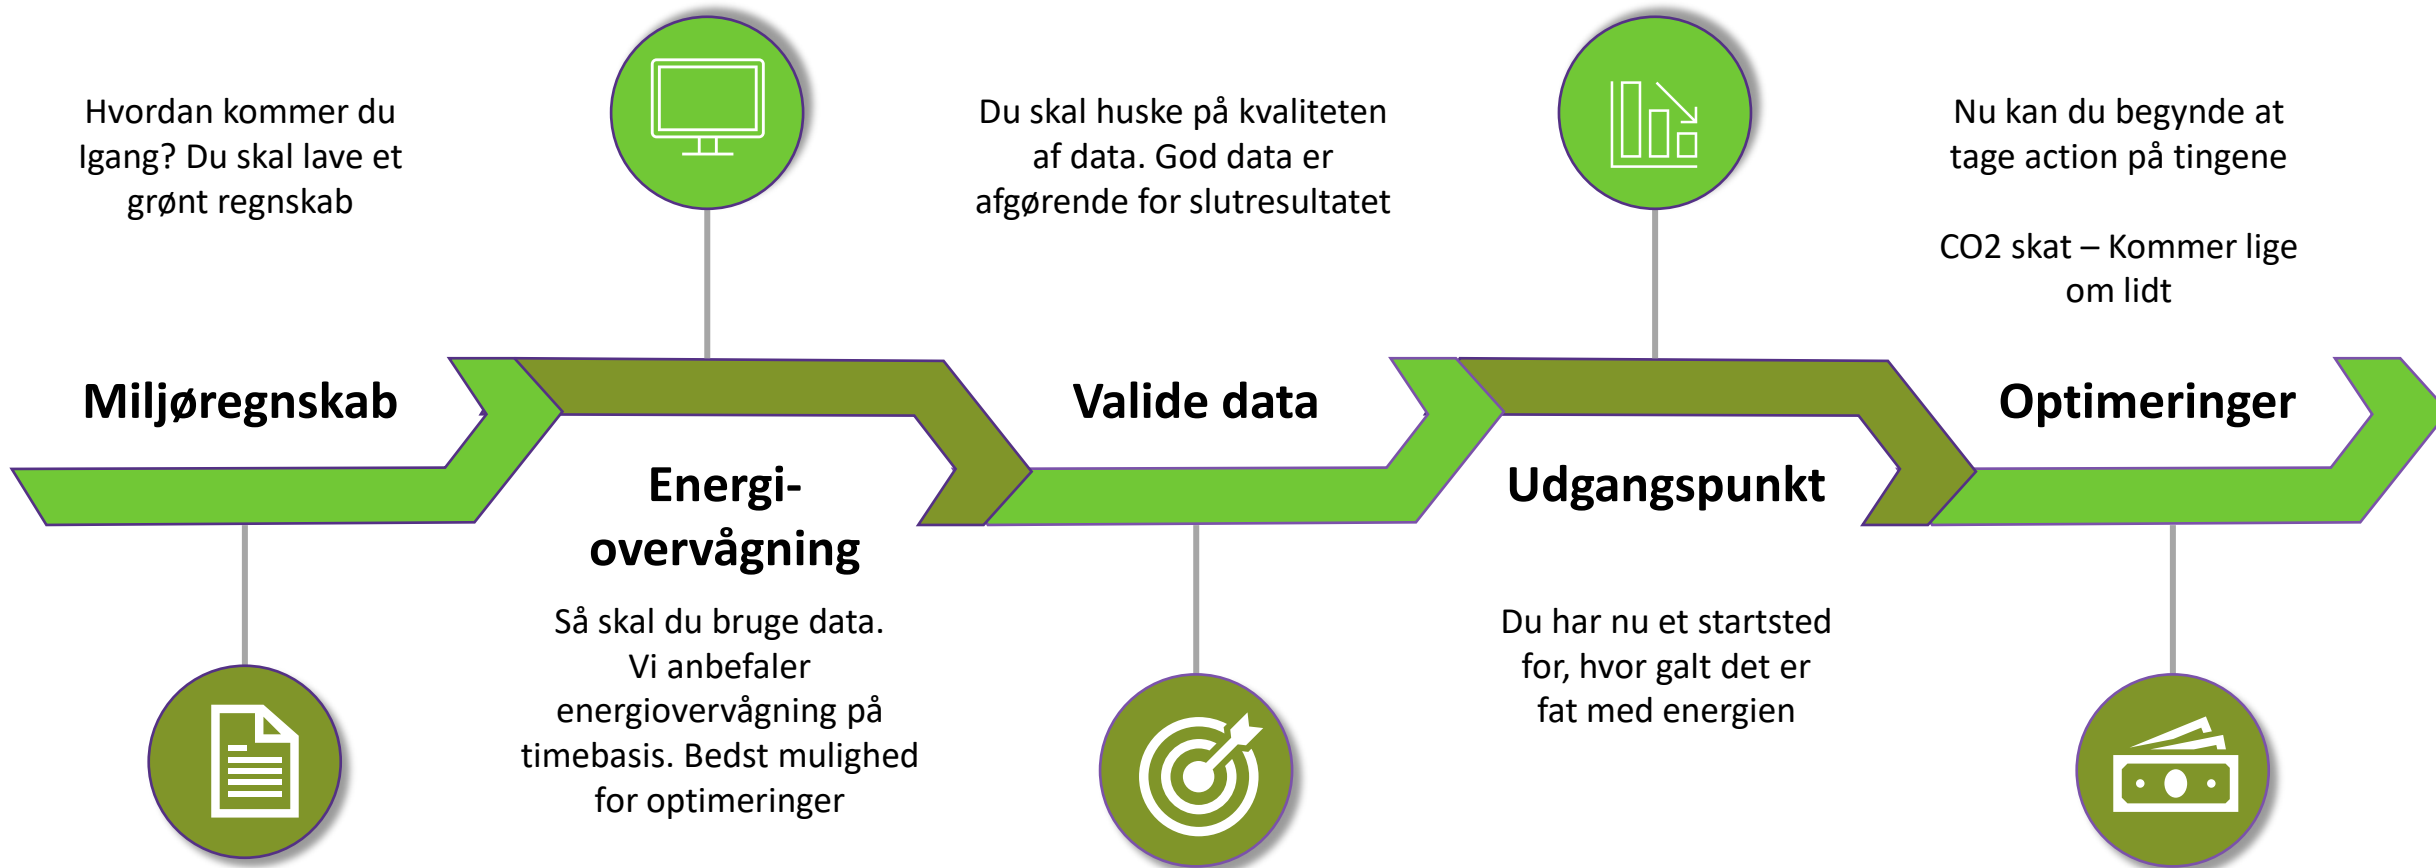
Hvordan kommer du Igang? Du skal lave et grønt regnskab

Miljøregnskab

Energi-overvågning

Så skal du bruge data. Vi anbefaler energiovervågning på timebasis. Bedst mulighed for optimeringer

Du skal huske på kvaliteten af data. God data er afgørende for slutresultatet

Valide data

Udgangspunkt

Du har nu et startsted for, hvor galt det er fat med energien

Nu kan du begynde at tage action på tingene

CO2 skat – Kommer lige om lidt

Optimeringer